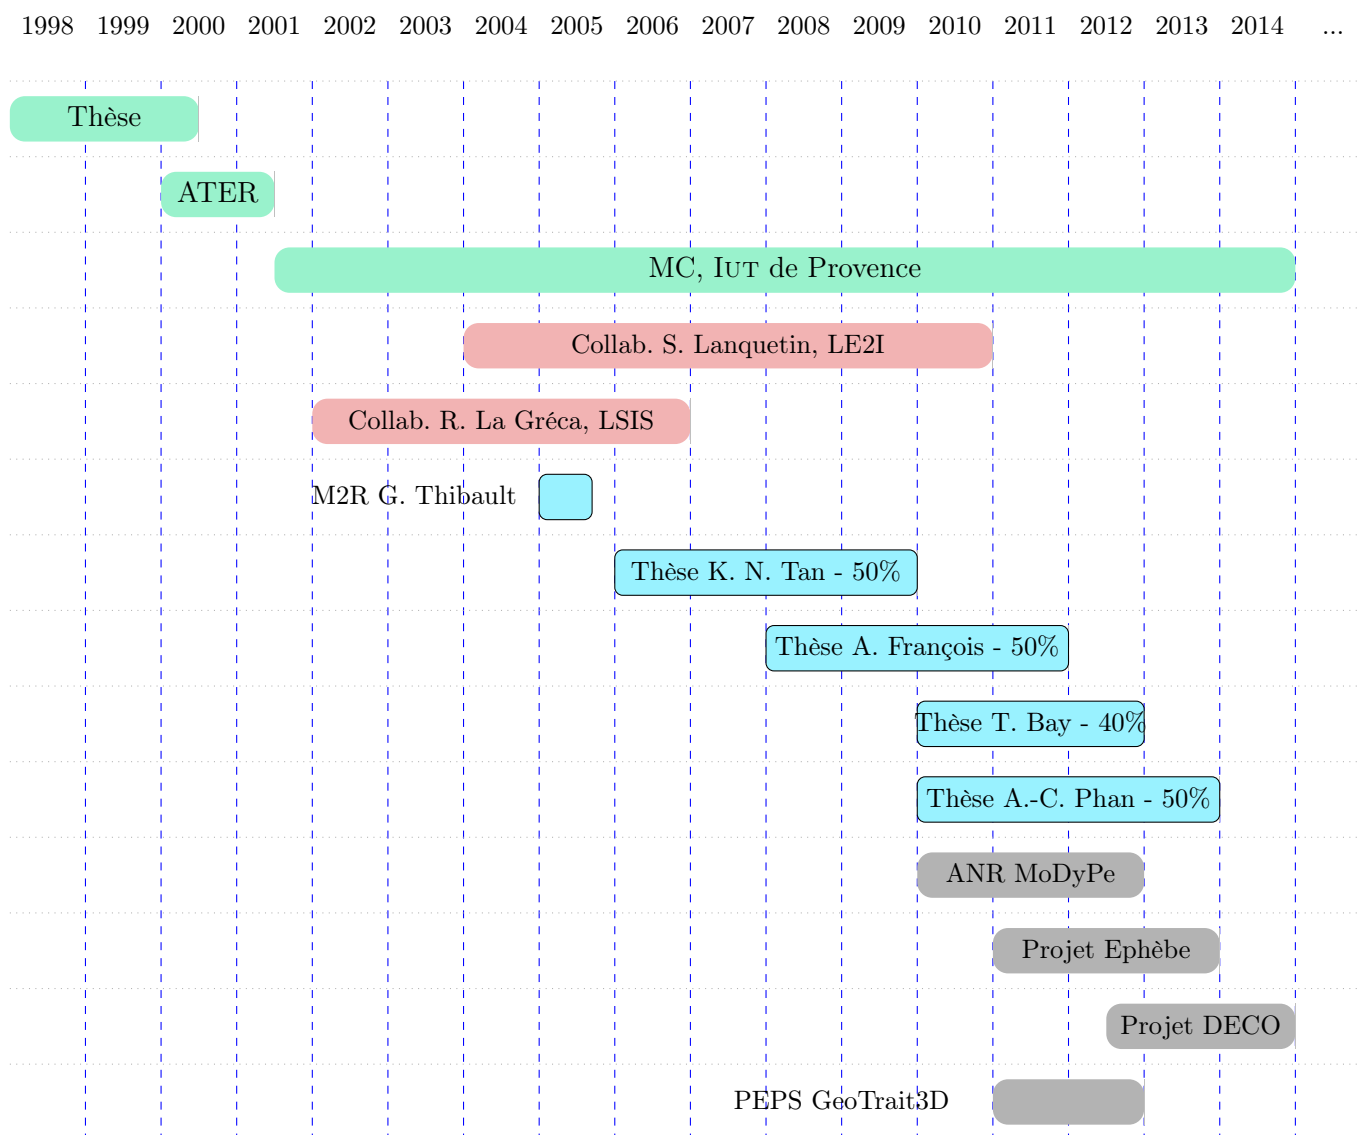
1998 1999 2000 2001 2002 2003 2004 2005 2006 2007 2008 2009 2010 2011 2012 2013 2014 ...

Thèse

ATER

MC, IUT de Provence

Collab. S. Lanquetin, LE2I

Collab. R. La Gréca, LSIS

M2R G. Thibault

Thèse K. N. Tan - 50%

Thèse A. François - 50%

Thèse T. Bay - 40%

Thèse A.-C. Phan - 50%

ANR MoDyPe

Projet Ephèbe

Projet DECO

PEPS GeoTrait3D